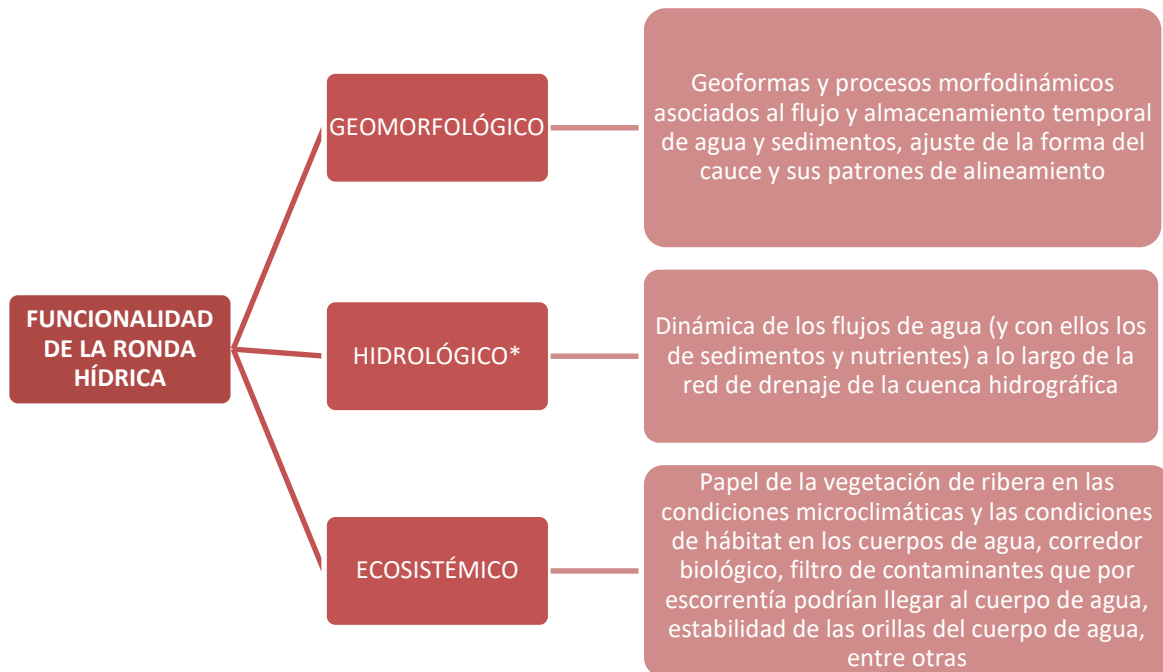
FUNCIONALIDAD DE LA RONDA HÍDRICA

GEOMORFOLÓGICO

Geoformas y procesos morfodinámicos asociados al flujo y almacenamiento temporal de agua y sedimentos, ajuste de la forma del cauce y sus patrones de alineamiento

HIDROLÓGICO*

Dinámica de los flujos de agua (y con ellos los de sedimentos y nutrientes) a lo largo de la red de drenaje de la cuenca hidrográfica

ECOSISTÉMICO

Papel de la vegetación de ribera en las condiciones microclimáticas y las condiciones de hábitat en los cuerpos de agua, corredor biológico, filtro de contaminantes que por escorrentía podrían llegar al cuerpo de agua, estabilidad de las orillas del cuerpo de agua, entre otras